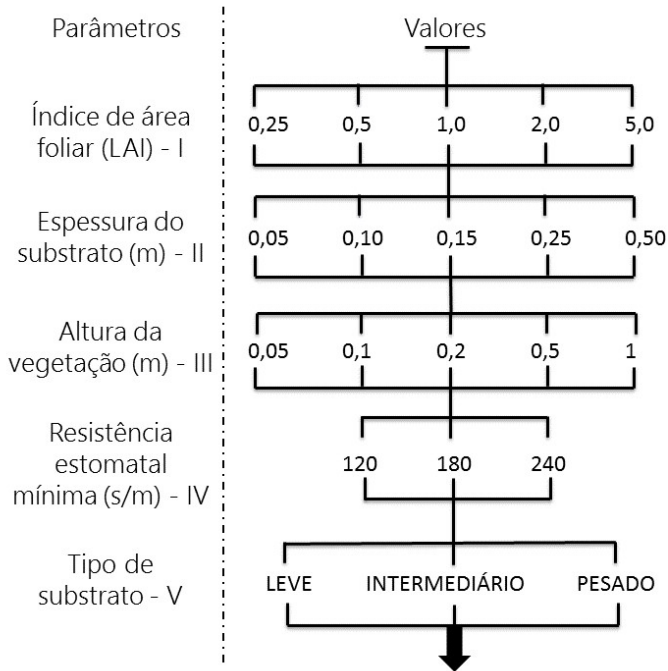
Parâmetros

Valores

Índice de área foliar (LAI) - I

0,25 0,5 1,0 2,0 5,0

Espessura do substrato (m) - II

0,05 0,10 0,15 0,25 0,50

Altura da vegetação (m) - III

0,05 0,1 0,2 0,5 1

Resistência estomatal mínima (s/m) - IV

120 180 240

Tipo de substrato - V

LEVE INTERMEDIÁRIO PESADO